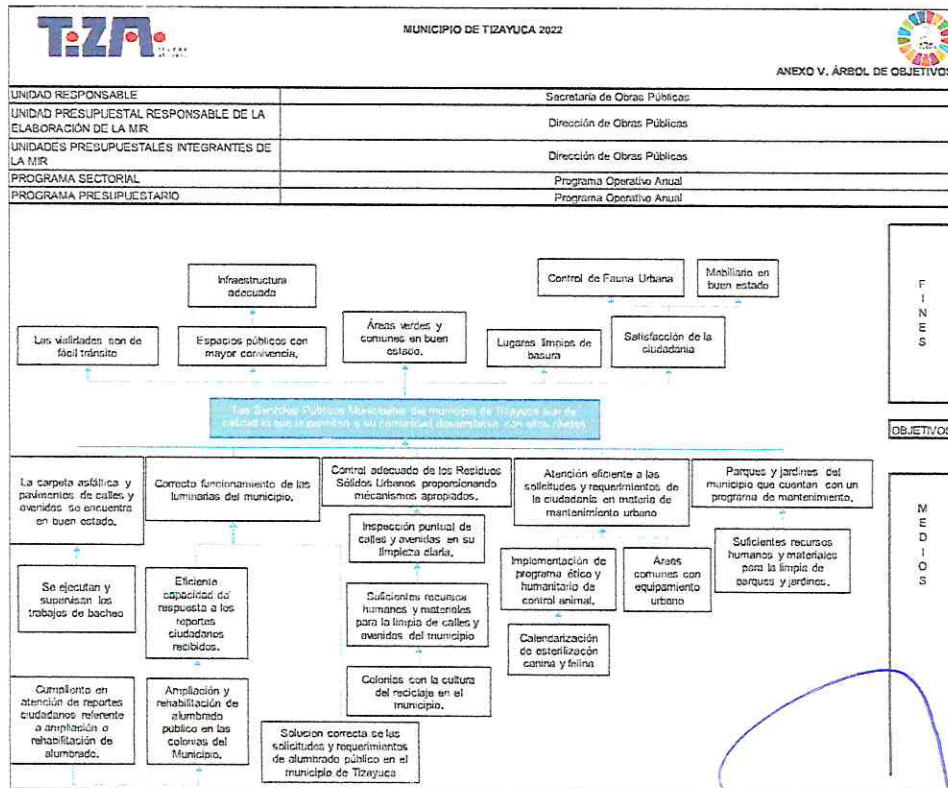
T·ZA

MUNICIPIO DE TIZAYUCA 2022

ANEXO V. ÁRBOL DE OBJETIVOS

| UNIDAD RESPONSABLE | Secretaría de Obras Públicas |
|---|---|
| UNIDAD PRESUPUESTAL RESPONSABLE DE LA ELABORACIÓN DE LA MIR | Dirección de Obras Públicas |
| UNIDADES PRESUPUESTALES INTEGRANTES DE LA MIR | Dirección de Obras Públicas |
| PROGRAMA SECTORIAL | Programa Operativo Anual |
| PROGRAMA PRESUPUESTARIO | Programa Operativo Anual |

Infraestructura adecuada

Control de Fauna Urbana

Mobiliario en buen estado

Las vialidades son de fácil tránsito

Espacios públicos con mayor convivencia.

Áreas verdes y comunes en buen estado.

Lugares limpios de basura

Satisfacción de la ciudadanía

FINES

Los Servicios Públicos Municipales del municipio de Tizayuca son de calidad lo que le permite a su comunidad desarrollarse con altos niveles

OBJETIVOS

La carpeta asfáltica y pavimentos de calles y avenidas se encuentra en buen estado.

Correcto funcionamiento de las luminarias del municipio.

Control adecuado de los Residuos Sólidos Urbanos proporcionando mecanismos apropiados.

Atención eficiente a las solicitudes y requerimientos de la ciudadanía en materia de mantenimiento urbano

Parques y jardines del municipio que cuentan con un programa de mantenimiento.

Inspección puntual de calles y avenidas en su limpieza diaria.

Suficientes recursos humanos y materiales para la limpia de parques y jardines.

Se ejecutan y supervisan los trabajos de bacheo

Eficiente capacidad de respuesta a los reportes ciudadanos recibidos.

Suficientes recursos humanos y materiales para la limpia de calles y avenidas del municipio

Implementación de programa ético y humanitario de control animal.

Áreas comunes con equipamiento urbano

Calendarización de esterilización canina y felina

MEDIOS

Colonias con la cultura del reciclaje en el municipio.

Cumplimiento en atención de reportes ciudadanos referente a ampliación o rehabilitación de alumbrado.

Ampliación y rehabilitación de alumbrado público en las colonias del Municipio.

Solucion correcta de las solicitudes y requerimientos de alumbrado público en el municipio de Tizayuca